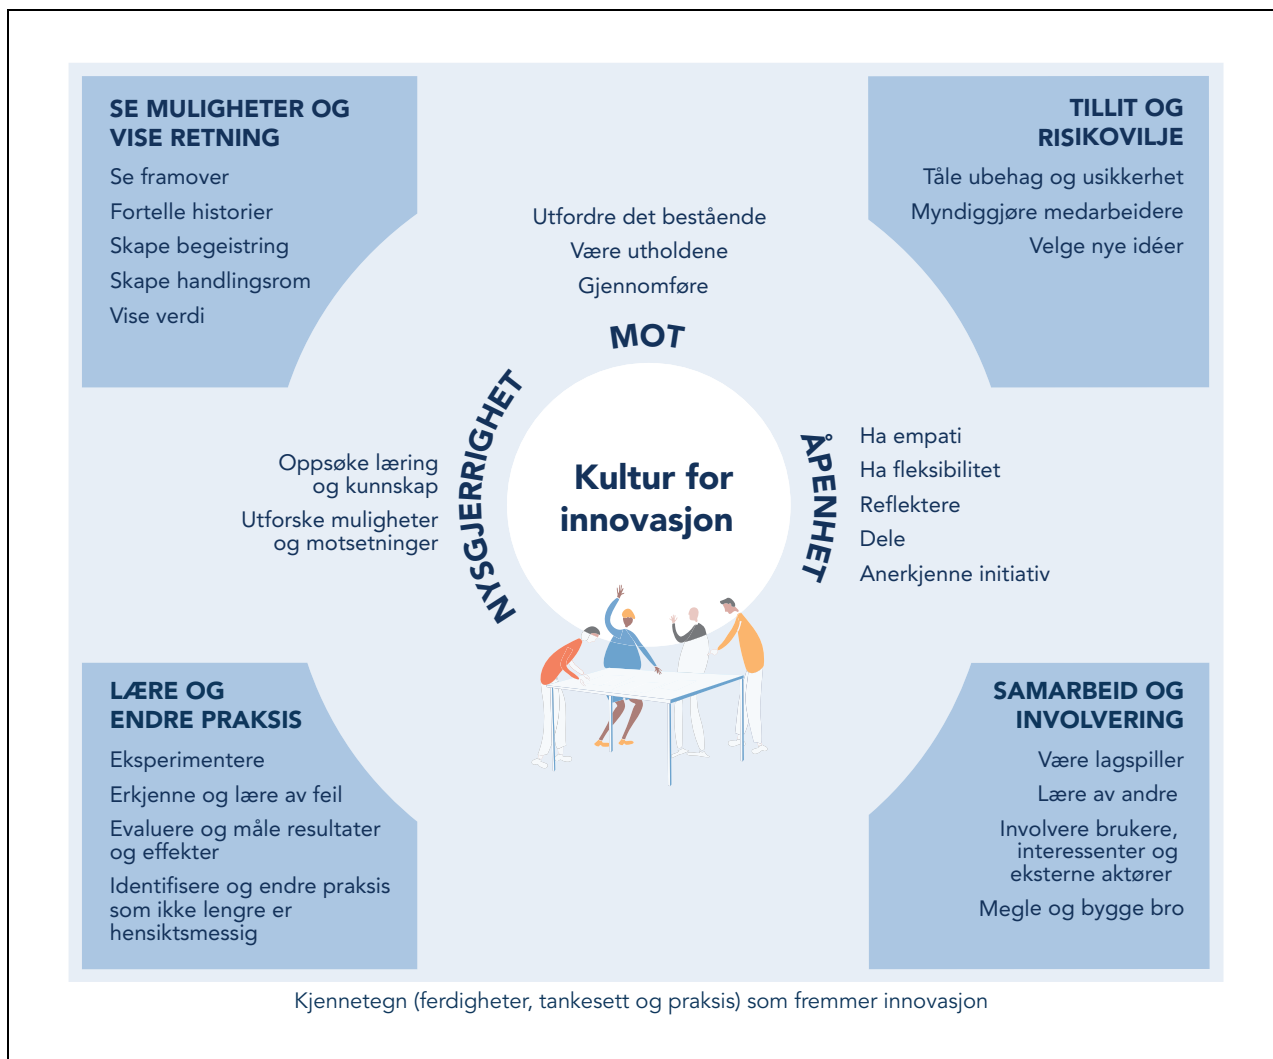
SE MULIGHETER OG VISE RETNING

Se framover

Fortelle historier

Skape begeistring

Skape handlingsrom

Vise verdi

TILLIT OG RISIKOVILJE

Tåle ubehag og usikkerhet

Myndiggjøre medarbeidere

Velge nye idéer

Utfordre det bestående

Være utholdene

Gjennomføre

MOT

NYSGJERRIGHET

Oppsøke læring og kunnskap

Utforske muligheter og motsetninger

Kultur for innovasjon

ÅPENHET

Ha empati

Ha fleksibilitet

Reflektere

Dele

Anerkjenne initiativ

LÆRE OG ENDRE PRAKSIS

Eksperimentere

Erkjenne og lære av feil

Evaluere og måle resultater og effekter

Identifisere og endre praksis som ikke lengre er hensiktsmessig

SAMARBEID OG INVOLVERING

Være lagspiller

Lære av andre

Involvere brukere, interessenter og eksterne aktører

Megle og bygge bro

Kjennetegn (ferdigheter, tankesett og praksis) som fremmer innovasjon